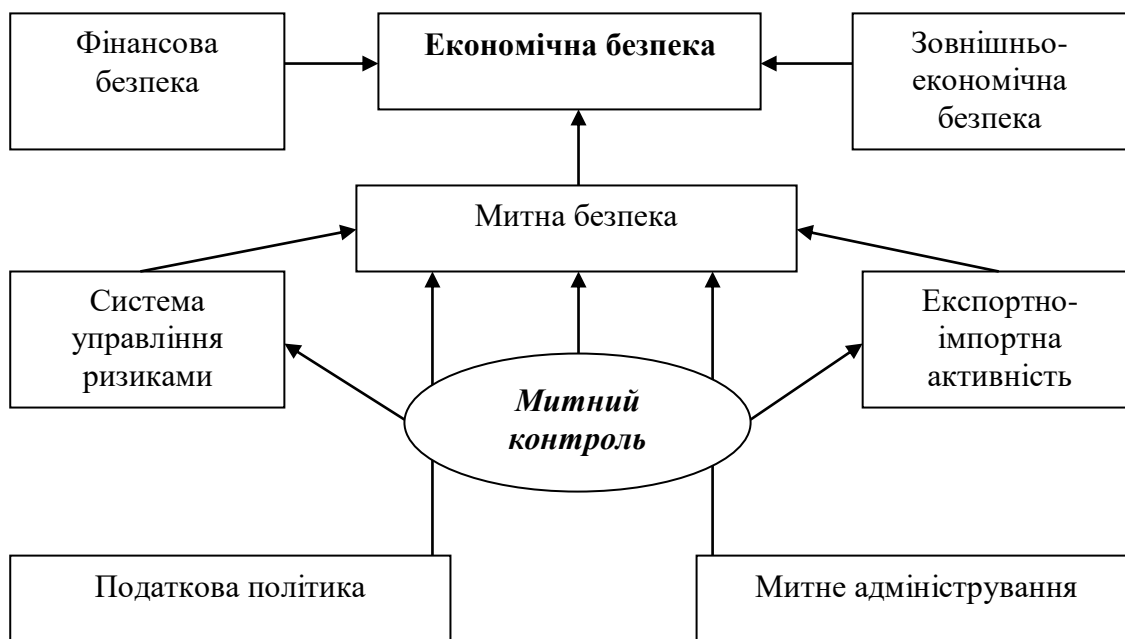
Фінансова безпека

Економічна безпека

Зовнішньо-економічна безпека

Митна безпека

Система управління ризиками

Експортно-імпортна активність

Митний контроль

Податкова політика

Митне адміністрування